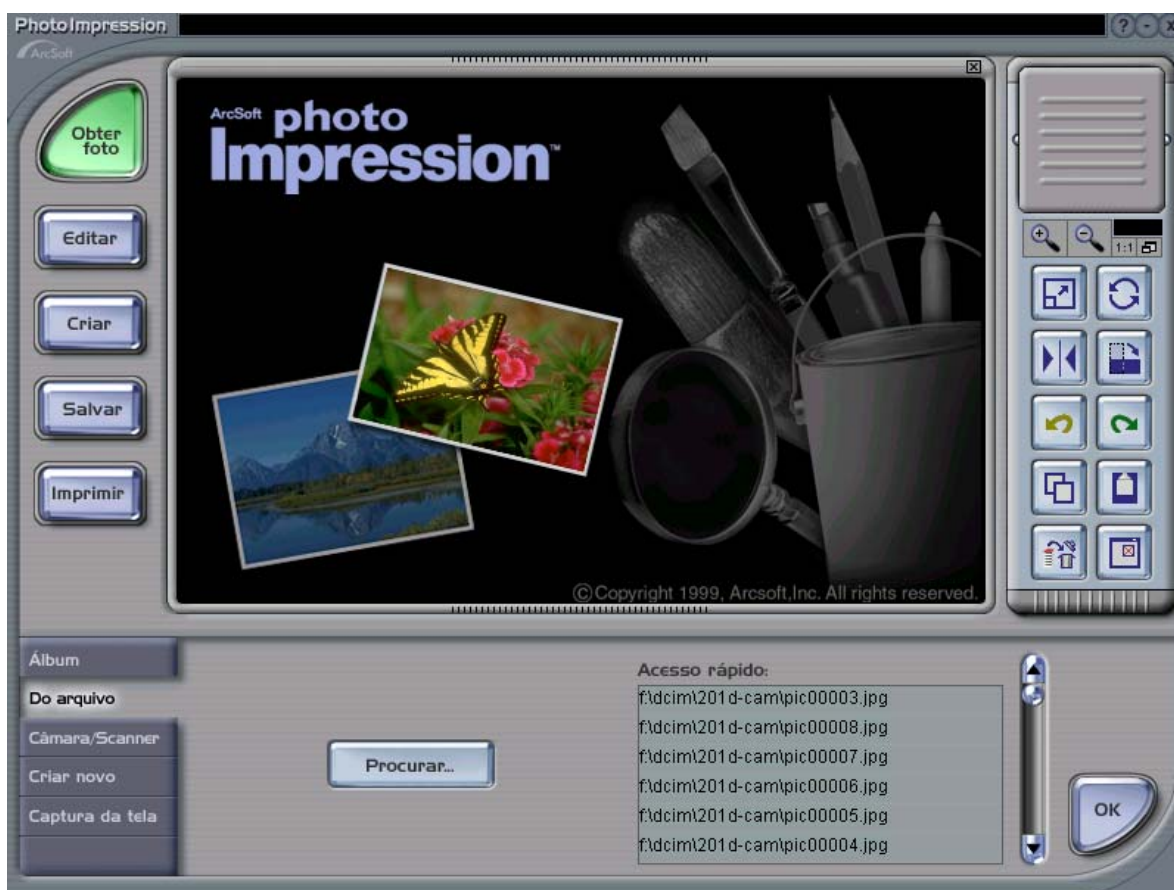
PhotoImpression
ArcSoft

Obter foto
Editar
Criar
Salvar
Imprimir

ArcSoft photo Impression™

©Copyright 1999, Arcsoft,Inc. All rights reserved.

1:1

Álbum
Do arquivo
Câmara/Scanner
Criar novo
Captura da tela

Procurar...

Acesso rápido:
f:\dcim\201d-cam\pic00003.jpg
f:\dcim\201d-cam\pic00008.jpg
f:\dcim\201d-cam\pic00007.jpg
f:\dcim\201d-cam\pic00006.jpg
f:\dcim\201d-cam\pic00005.jpg
f:\dcim\201d-cam\pic00004.jpg

OK